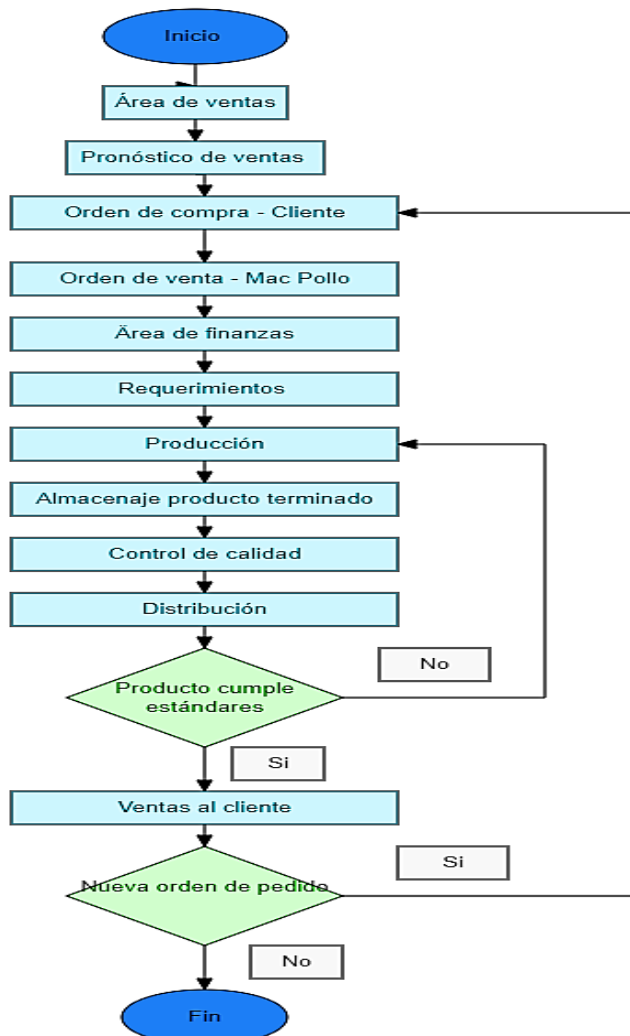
Inicio

Área de ventas

Pronóstico de ventas

Orden de compra - Cliente

Orden de venta - Mac Pollo

Ärea de finanzas

Requerimientos

Producción

Almacenaje producto terminado

Control de calidad

Distribución

No

Producto cumple estándares

Si

Ventas al cliente

Si

Nueva orden de pedido

No

Fin